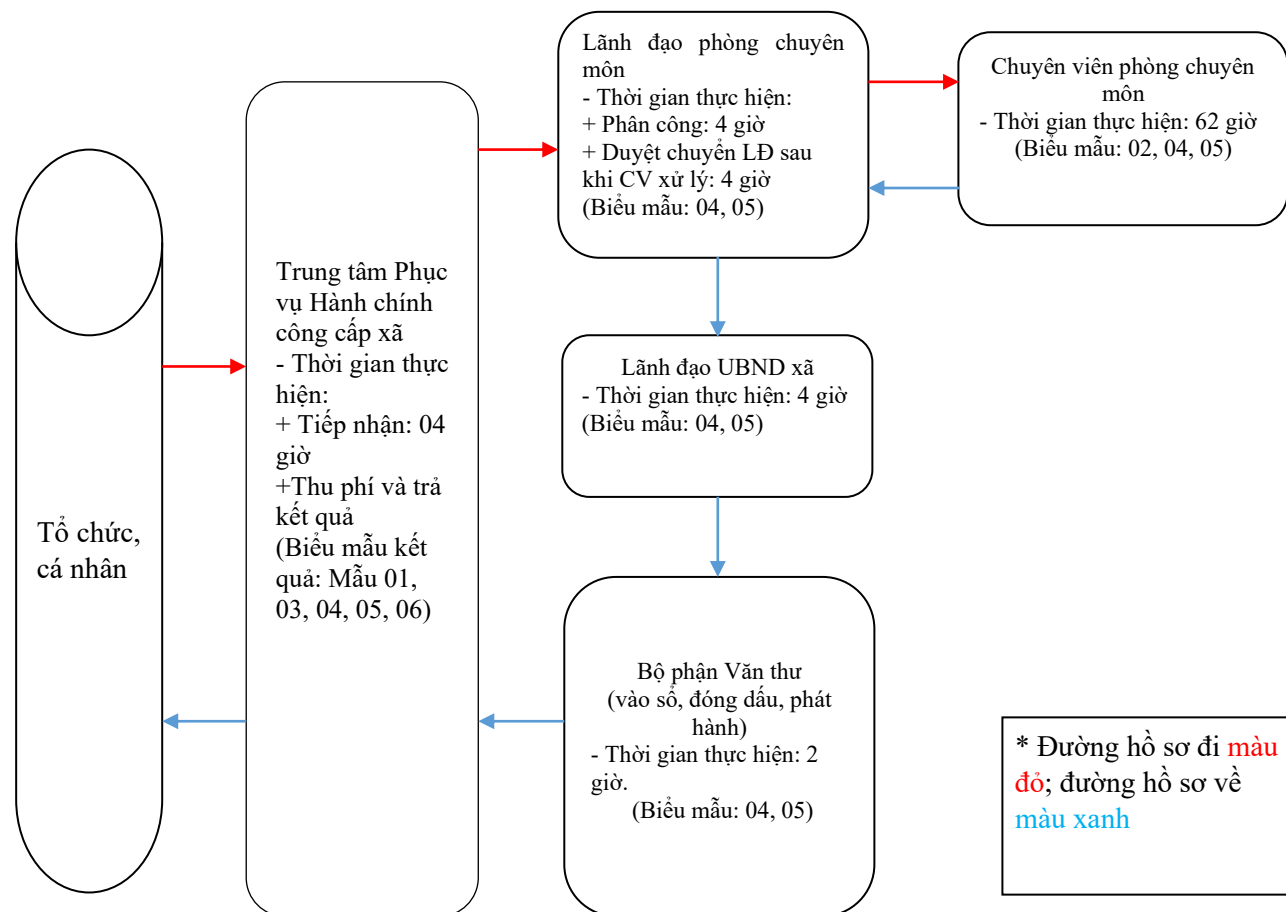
Tổ chức, cá nhân

Trung tâm Phục vụ Hành chính công cấp xã
- Thời gian thực hiện:
+ Tiếp nhận: 04 giờ
+Thu phí và trả kết quả
(Biểu mẫu kết quả: Mẫu 01, 03, 04, 05, 06)

Lãnh đạo phòng chuyên môn
- Thời gian thực hiện:
+ Phân công: 4 giờ
+ Duyệt chuyển LĐ sau khi CV xử lý: 4 giờ
(Biểu mẫu: 04, 05)

Chuyên viên phòng chuyên môn
- Thời gian thực hiện: 62 giờ
(Biểu mẫu: 02, 04, 05)

Lãnh đạo UBND xã
- Thời gian thực hiện: 4 giờ
(Biểu mẫu: 04, 05)

Bộ phận Văn thư
(vào số, đóng dấu, phát hành)
- Thời gian thực hiện: 2 giờ.
(Biểu mẫu: 04, 05)

* Đường hồ sơ đi màu đỏ; đường hồ sơ về màu xanh